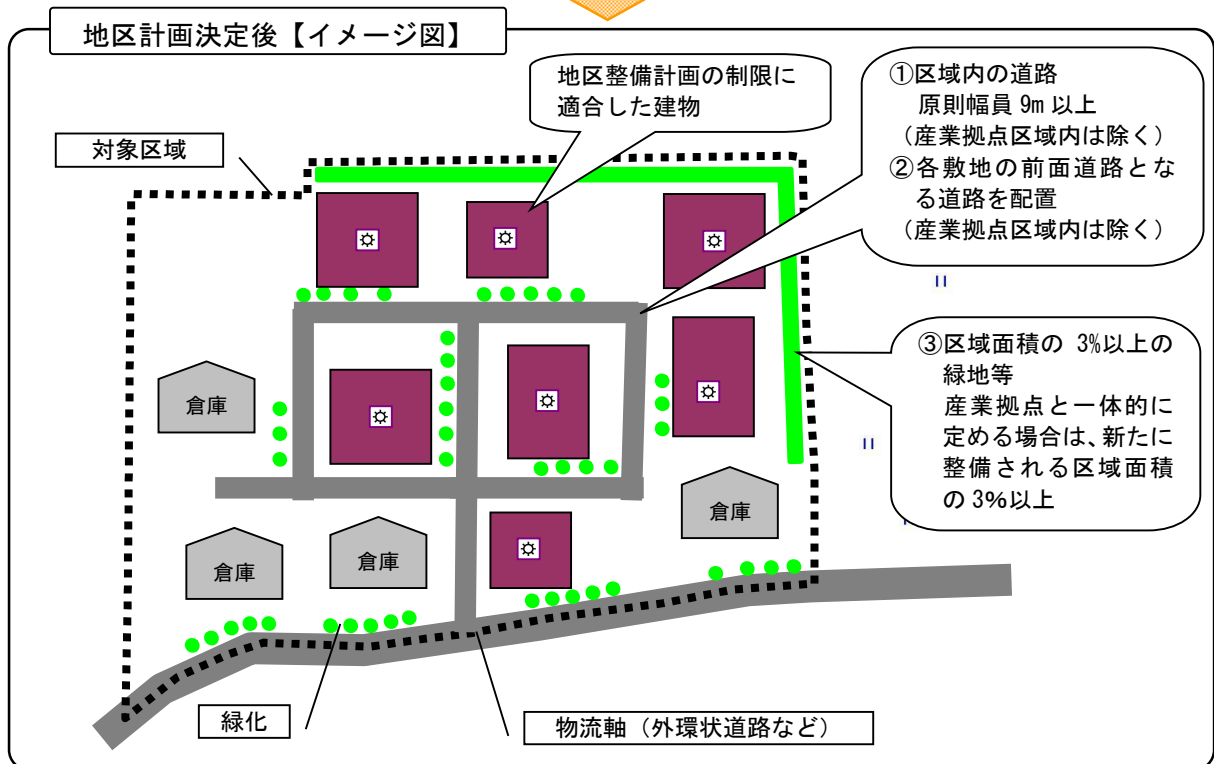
地区計画決定後【イメージ図】

地区整備計画の制限に適合した建物

①区域内の道路
原則幅員 9m 以上
（産業拠点区域内は除く）
②各敷地の前面道路となる道路を配置
（産業拠点区域内は除く）

対象区域

③区域面積の 3%以上の緑地等
産業拠点と一体的に定める場合は、新たに整備される区域面積の 3%以上

倉庫

倉庫

倉庫

倉庫

緑化

物流軸（外環状道路など）